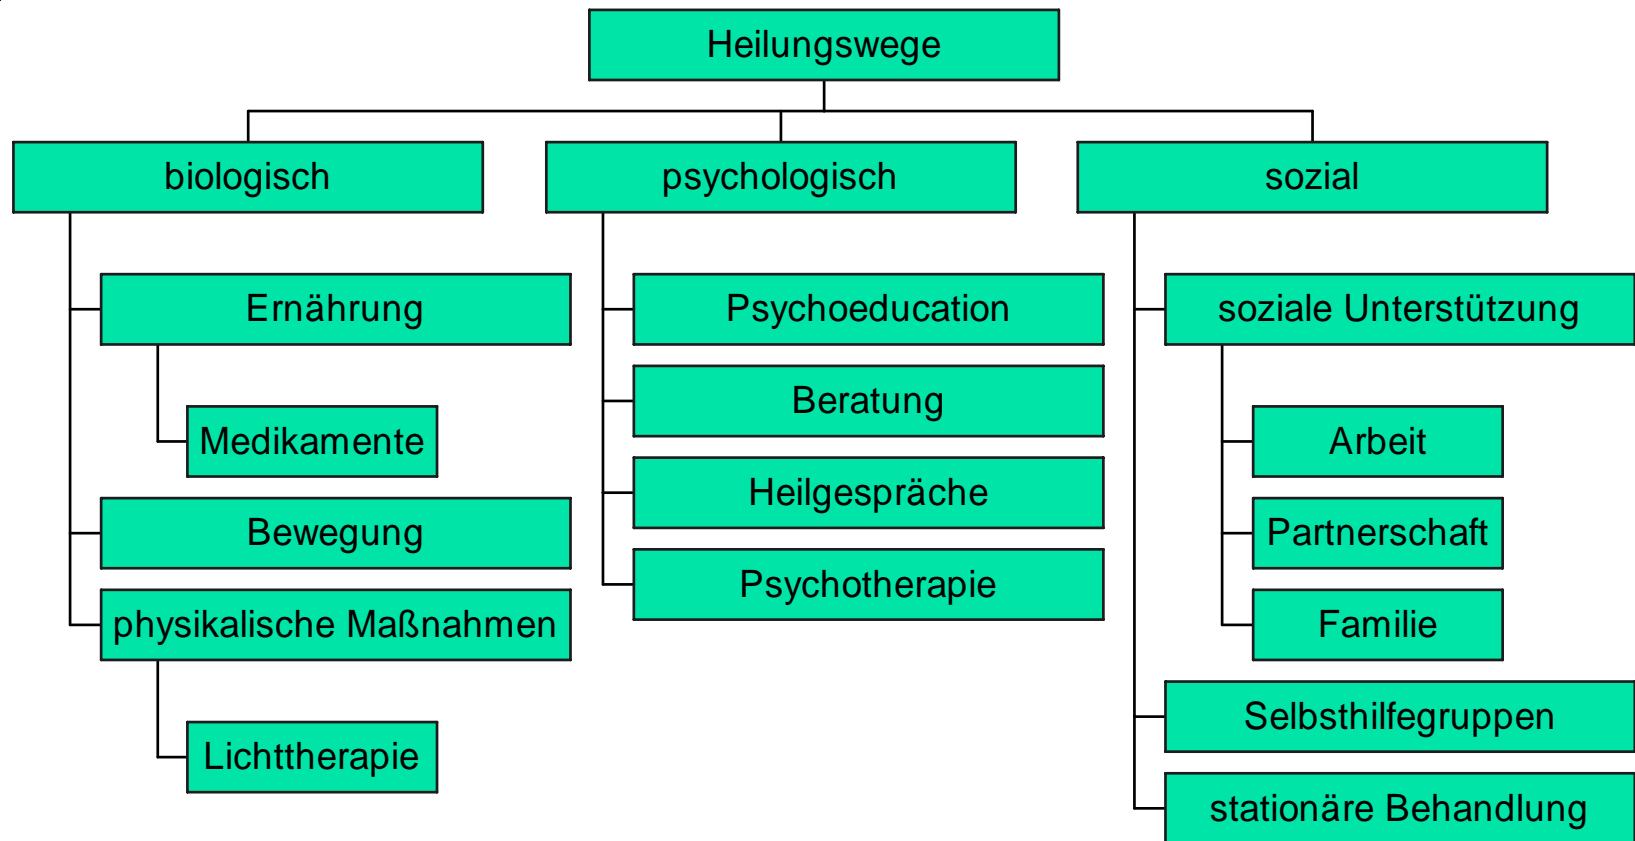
Heilungswege

biologisch

Ernährung

Medikamente

Bewegung

physikalische Maßnahmen

Lichttherapie

psychologisch

Psychoeducation

Beratung

Heilgespräche

Psychotherapie

sozial

soziale Unterstützung

Arbeit

Partnerschaft

Familie

Selbsthilfegruppen

stationäre Behandlung